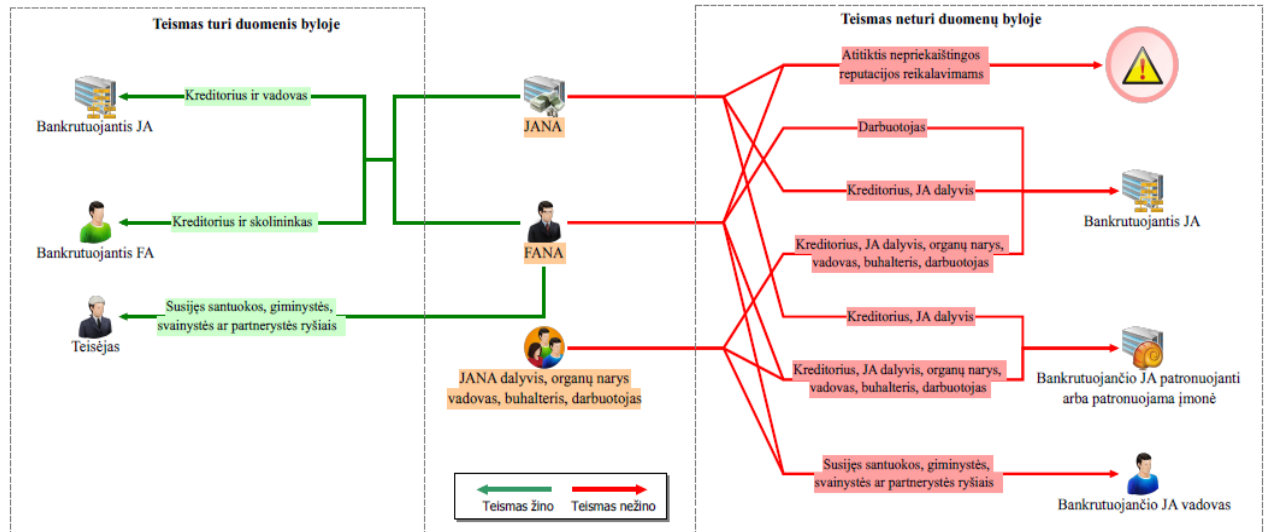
Teismas turi duomenis byloje

Bankrutuojantis JA

Kreditorius ir vadovas

Bankrutuojantis FA

Kreditorius ir skolininkas

Teisėjas

Susijęs santuokos, giminystės, svainystės ar partnerystės ryšiais

JANA

FANA

JANA dalyvis, organų narys vadovas, buhalteris, darbuotojas

Teismas neturi duomenų byloje

Atitiktis nepriekaištingos reputacijos reikalavimams

Darbuotojas

Kreditorius, JA dalyvis

Bankrutuojantis JA

Kreditorius, JA dalyvis, organų narys, vadovas, buhalteris, darbuotojas

Kreditorius, JA dalyvis

Kreditorius, JA dalyvis, organų narys, vadovas, buhalteris, darbuotojas

Bankrutuojančio JA patronuojanti arba patronuojama įmonė

Susijęs santuokos, giminystės, svainystės ar partnerystės ryšiais

Bankrutuojančio JA vadovas

Teismas žino

Teismas nežino